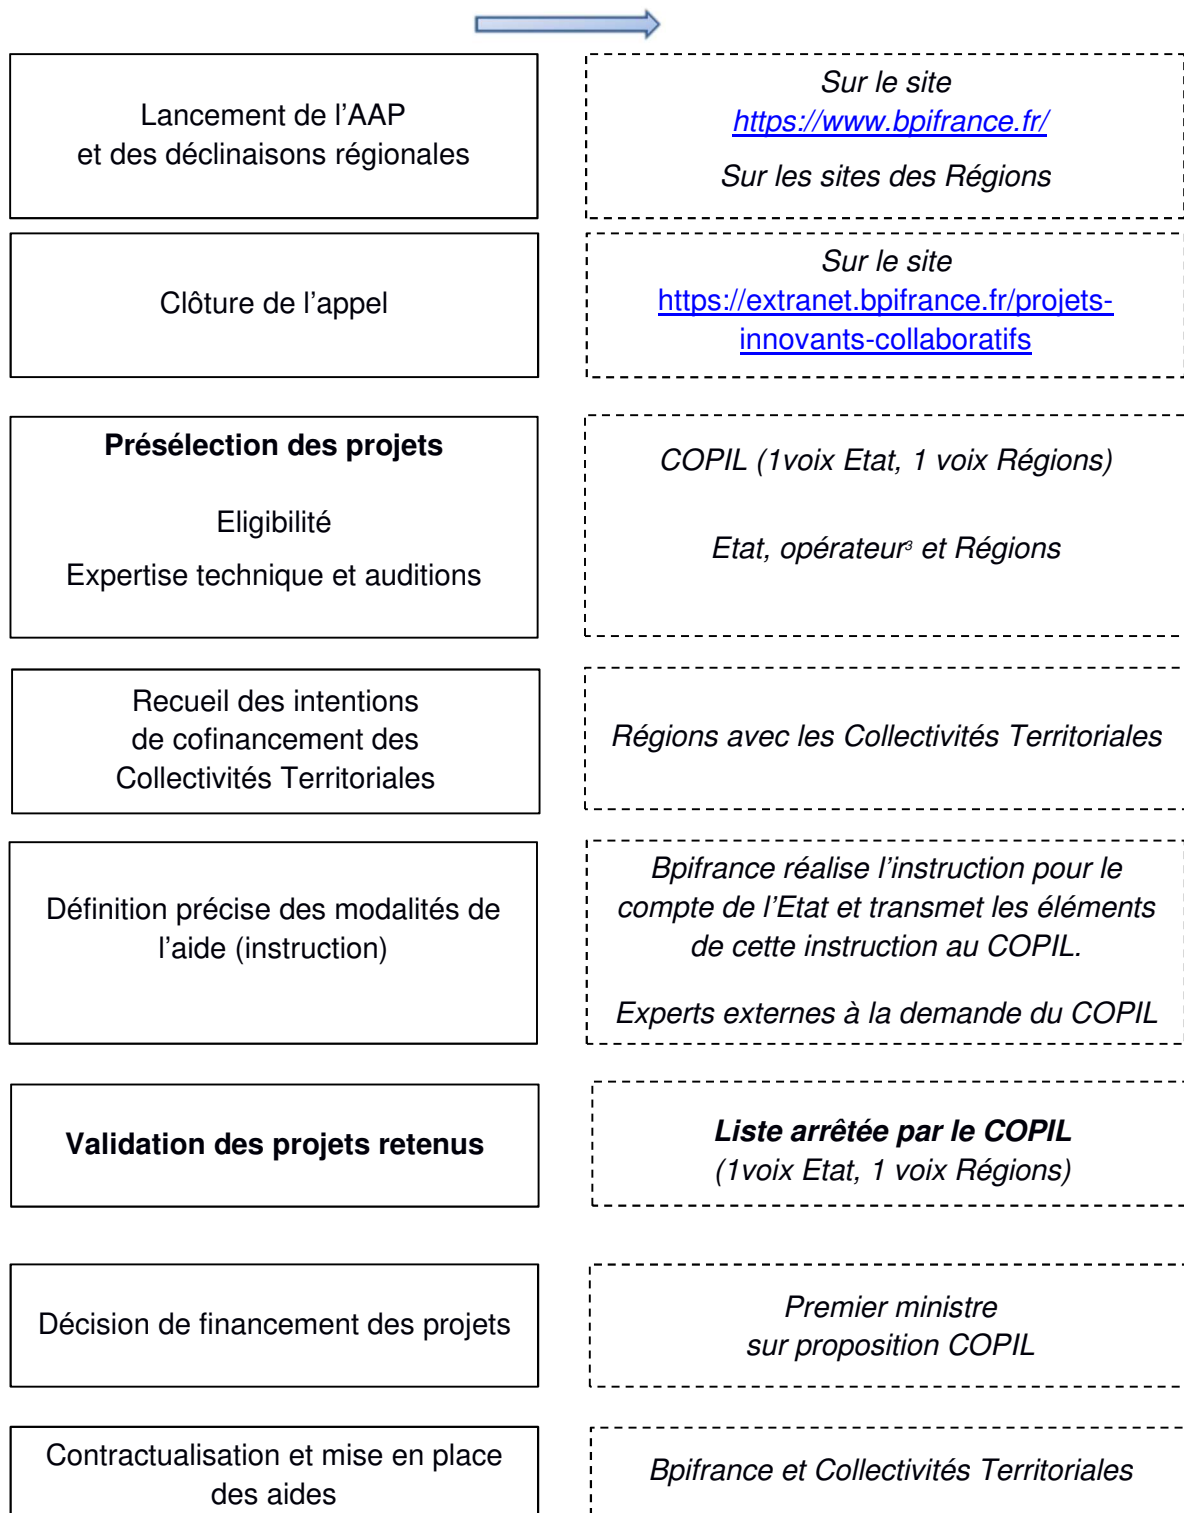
Lancement de l’AAP et des déclinaisons régionales

Sur le site https://www.bpifrance.fr/

Sur les sites des Régions

Clôture de l’appel

Sur le site https://extranet.bpifrance.fr/projets-innovants-collaboratifs

**Présélection des projets**

Eligibilité

Expertise technique et auditions

COPIL (1voix Etat, 1 voix Régions)

Etat, opérateur$^3$ et Régions

Recueil des intentions de cofinancement des Collectivités Territoriales

Régions avec les Collectivités Territoriales

Définition précise des modalités de l’aide (instruction)

Bpifrance réalise l’instruction pour le compte de l’Etat et transmet les éléments de cette instruction au COPIL.

Experts externes à la demande du COPIL

**Validation des projets retenus**

**Liste arrêtée par le COPIL**
(1voix Etat, 1 voix Régions)

Décision de financement des projets

Premier ministre sur proposition COPIL

Contractualisation et mise en place des aides

Bpifrance et Collectivités Territoriales